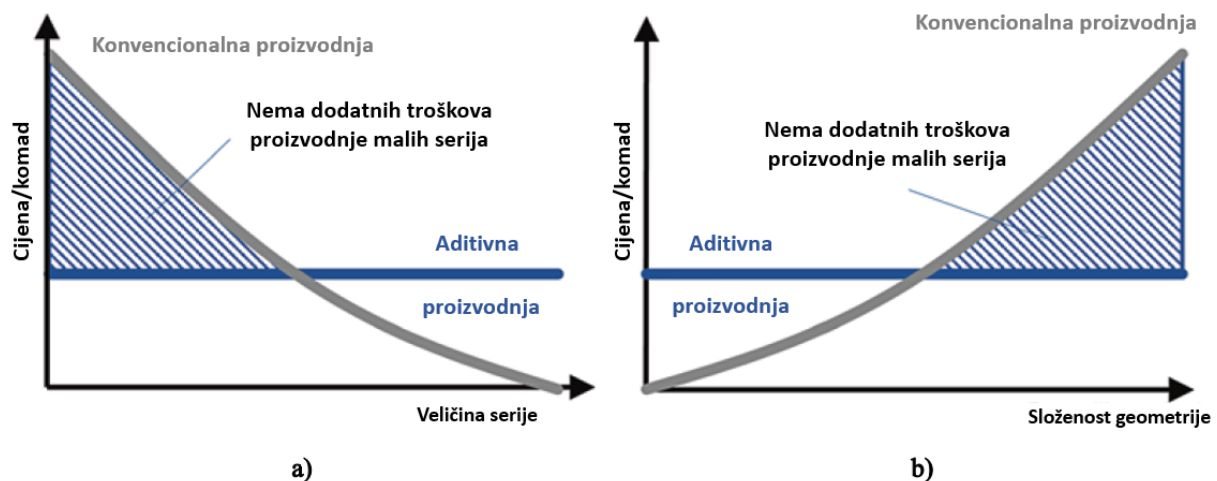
Konvencionalna proizvodnja

Nema dodatnih troškova proizvodnje malih serija

Cijena/komad

Aditivna

proizvodnja

Veličina serije

a)

Konvencionalna proizvodnja

Nema dodatnih troškova proizvodnje malih serija

Cijena/komad

Aditivna

proizvodnja

Složenost geometrije

b)